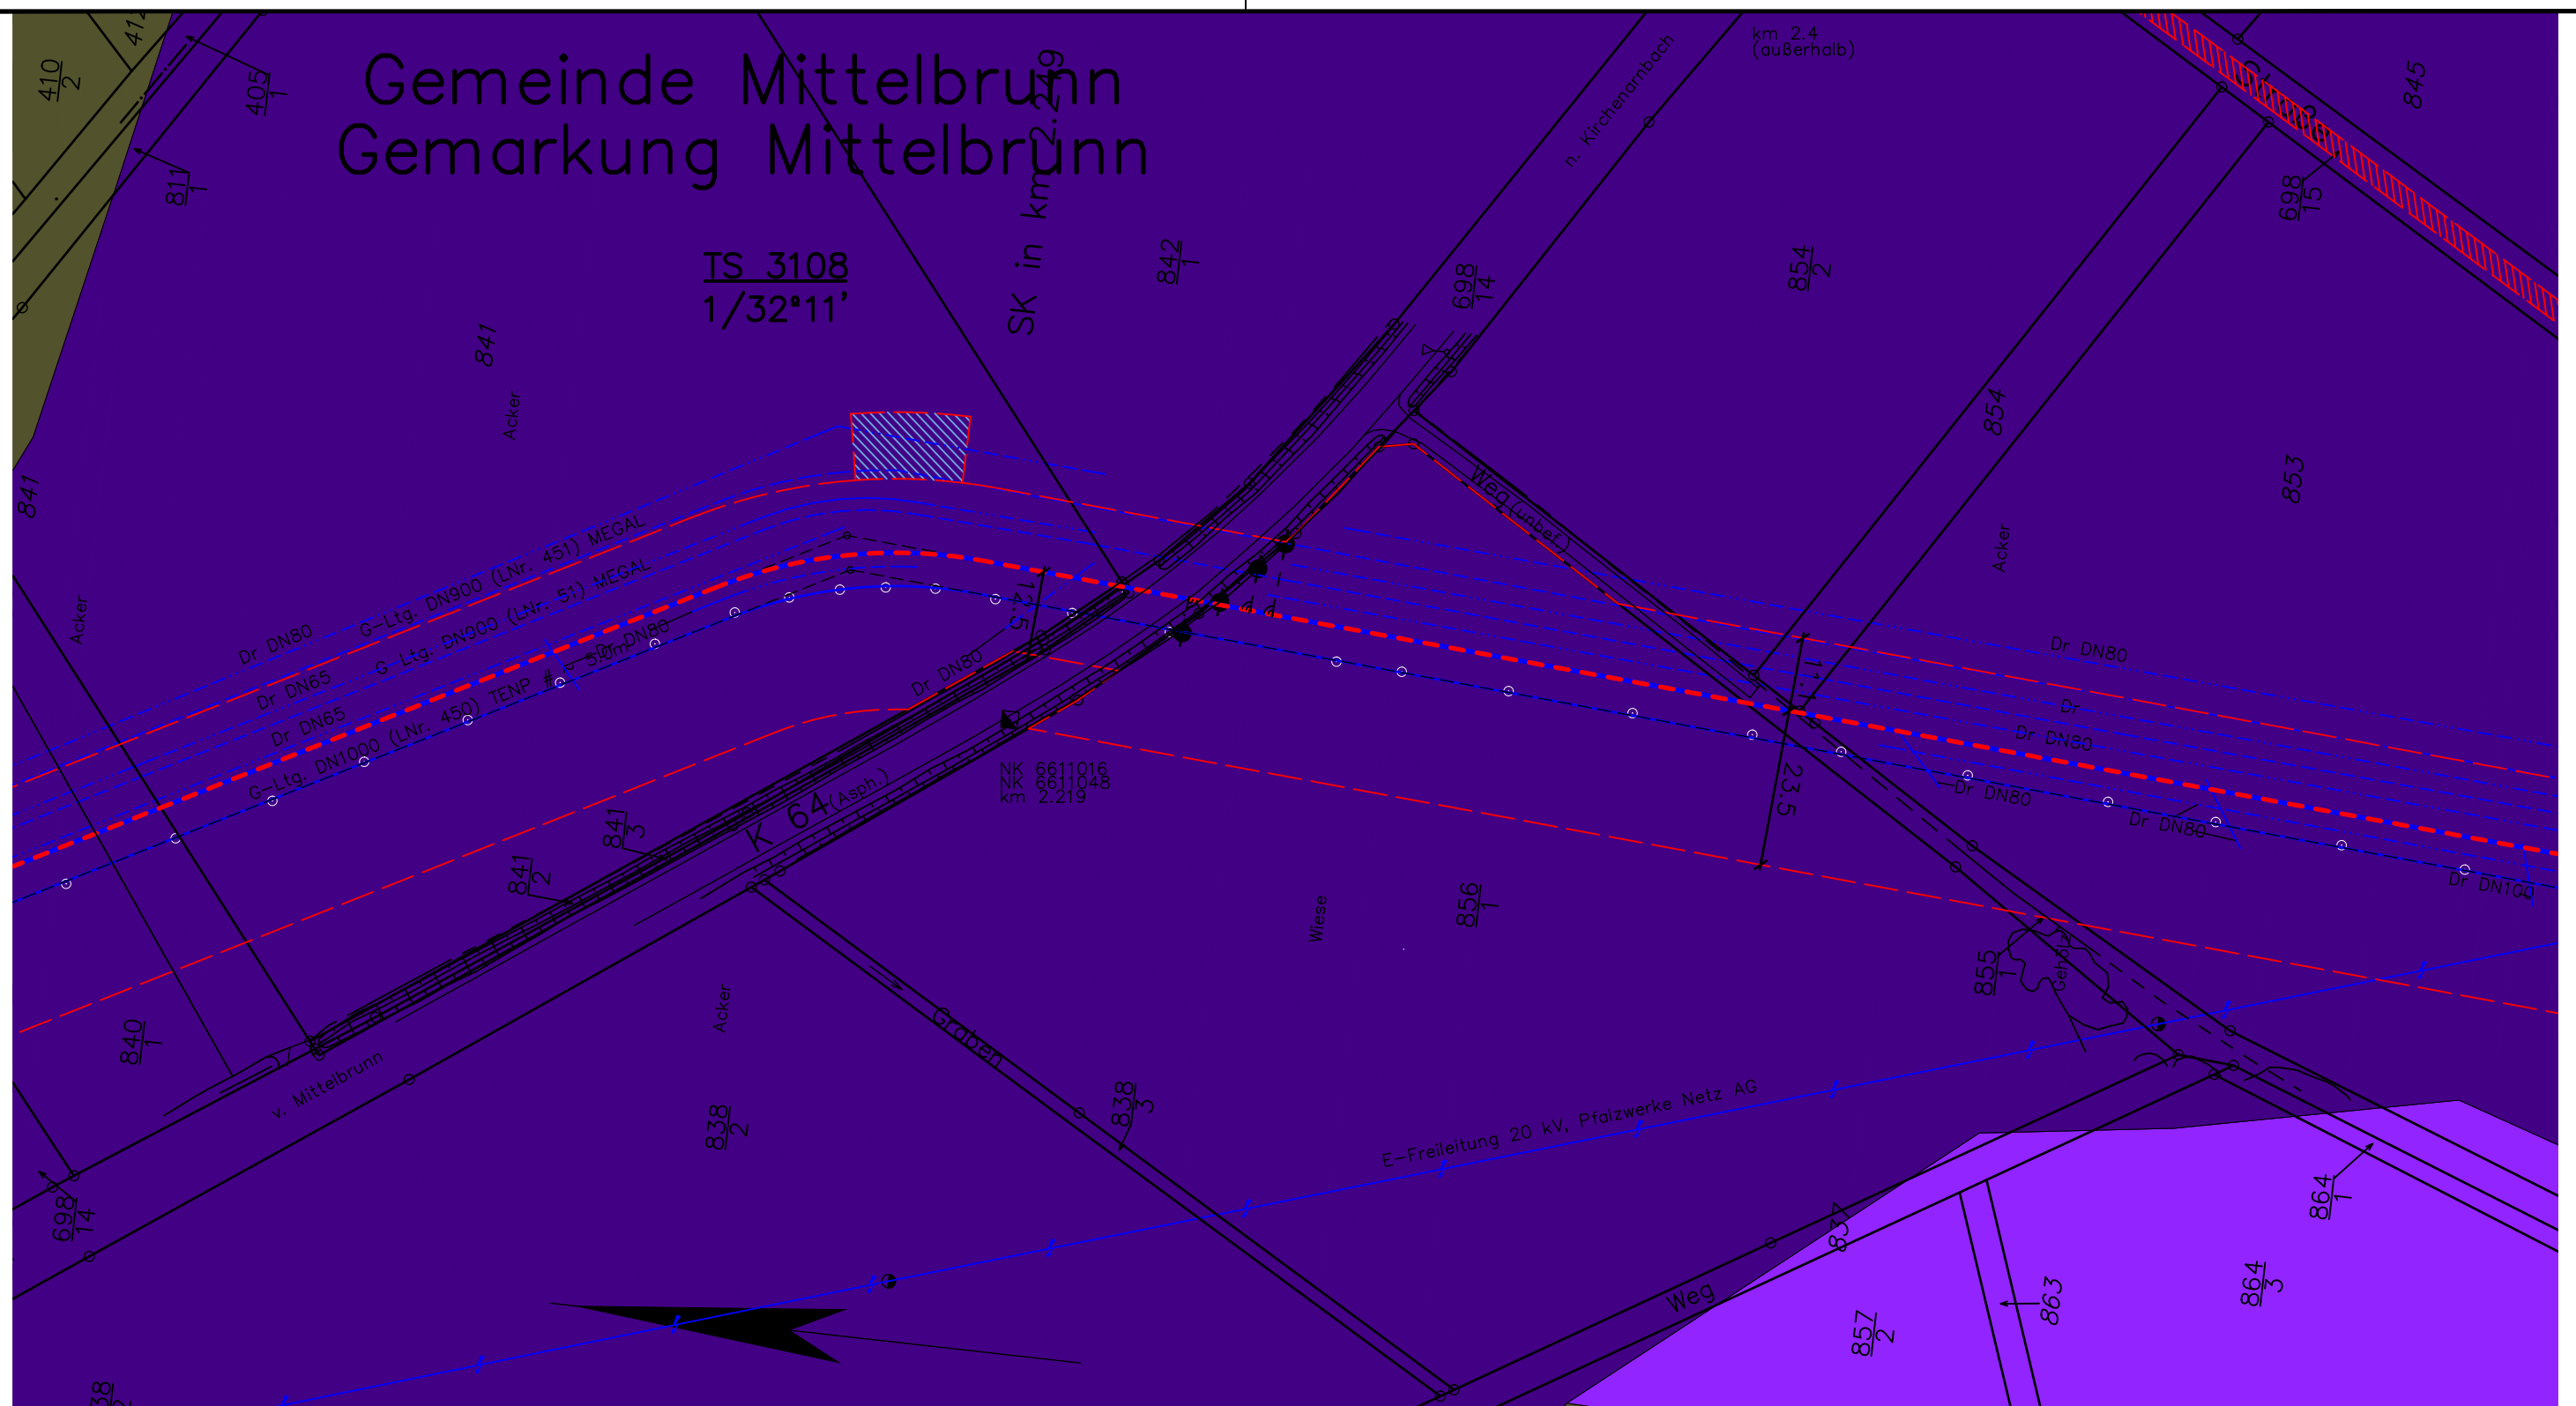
Gemeinde Mittelbrunn
Gemarkung Mittelbrunn

TS 3108
1/32°11'

SK in km 2.219

km 2.4
(außerhalb)

n. Kirchenarnbach

$\frac{410}{2}$
41
$\frac{405}{1}$
$\frac{811}{1}$
$\frac{842}{1}$
$\frac{698}{14}$
$\frac{854}{2}$
845
$\frac{698}{15}$
841
Acker
854
853
Acker
841

Weg (unbef.)

G-Ltg. DN900 (LNr. 451) MEGAL
G-Ltg. DN900 (LNr. 51) MEGAL
Dr DN80
Dr DN65
Dr DN65
G-Ltg. DN1000 (LNr. 450) TENP
Dr DN80
Dr DN80
Acker
12.5
4
11
23.5
Dr DN80
Dr
Dr DN80
Dr DN80
Dr DN80
Dr DN100

NK 6611016
NK 6611048
km 2.219

K 64 (Asph.)
$\frac{841}{3}$
$\frac{841}{2}$
Wiese
$\frac{856}{1}$
$\frac{855}{1}$
Gehölz
$\frac{840}{1}$
v. Mittelbrunn
Acker
Graben
$\frac{838}{3}$
$\frac{838}{2}$
E-Freileitung 20 kV, Pfalzwerke Netz AG
$\frac{698}{14}$
$\frac{864}{1}$
83
Weg
$\frac{857}{2}$
863
$\frac{864}{3}$
38